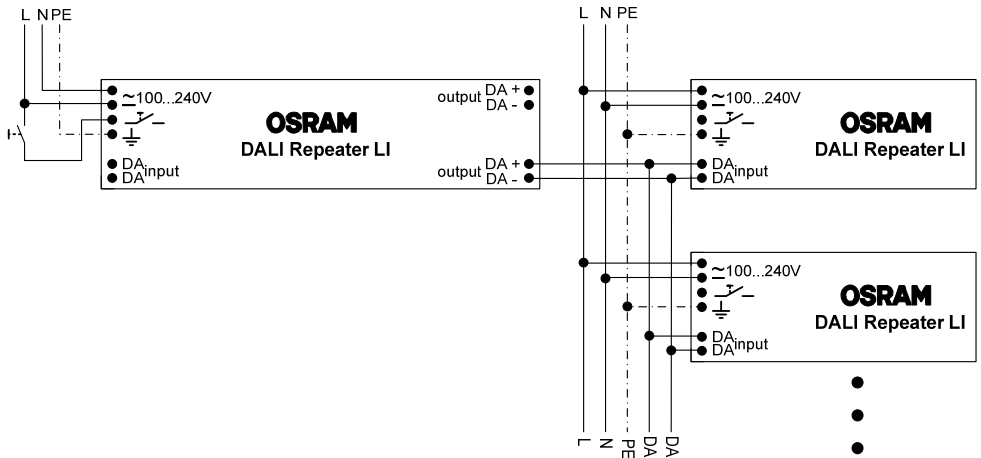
L N PE

~100...240V
OSRAM
DALI Repeater LI
DA input
DA
output DA +
DA -
output DA +
DA -

L N PE

~100...240V
OSRAM
DALI Repeater LI
DA input
DA

~100...240V
OSRAM
DALI Repeater LI
DA input
DA

L N PE DA DA